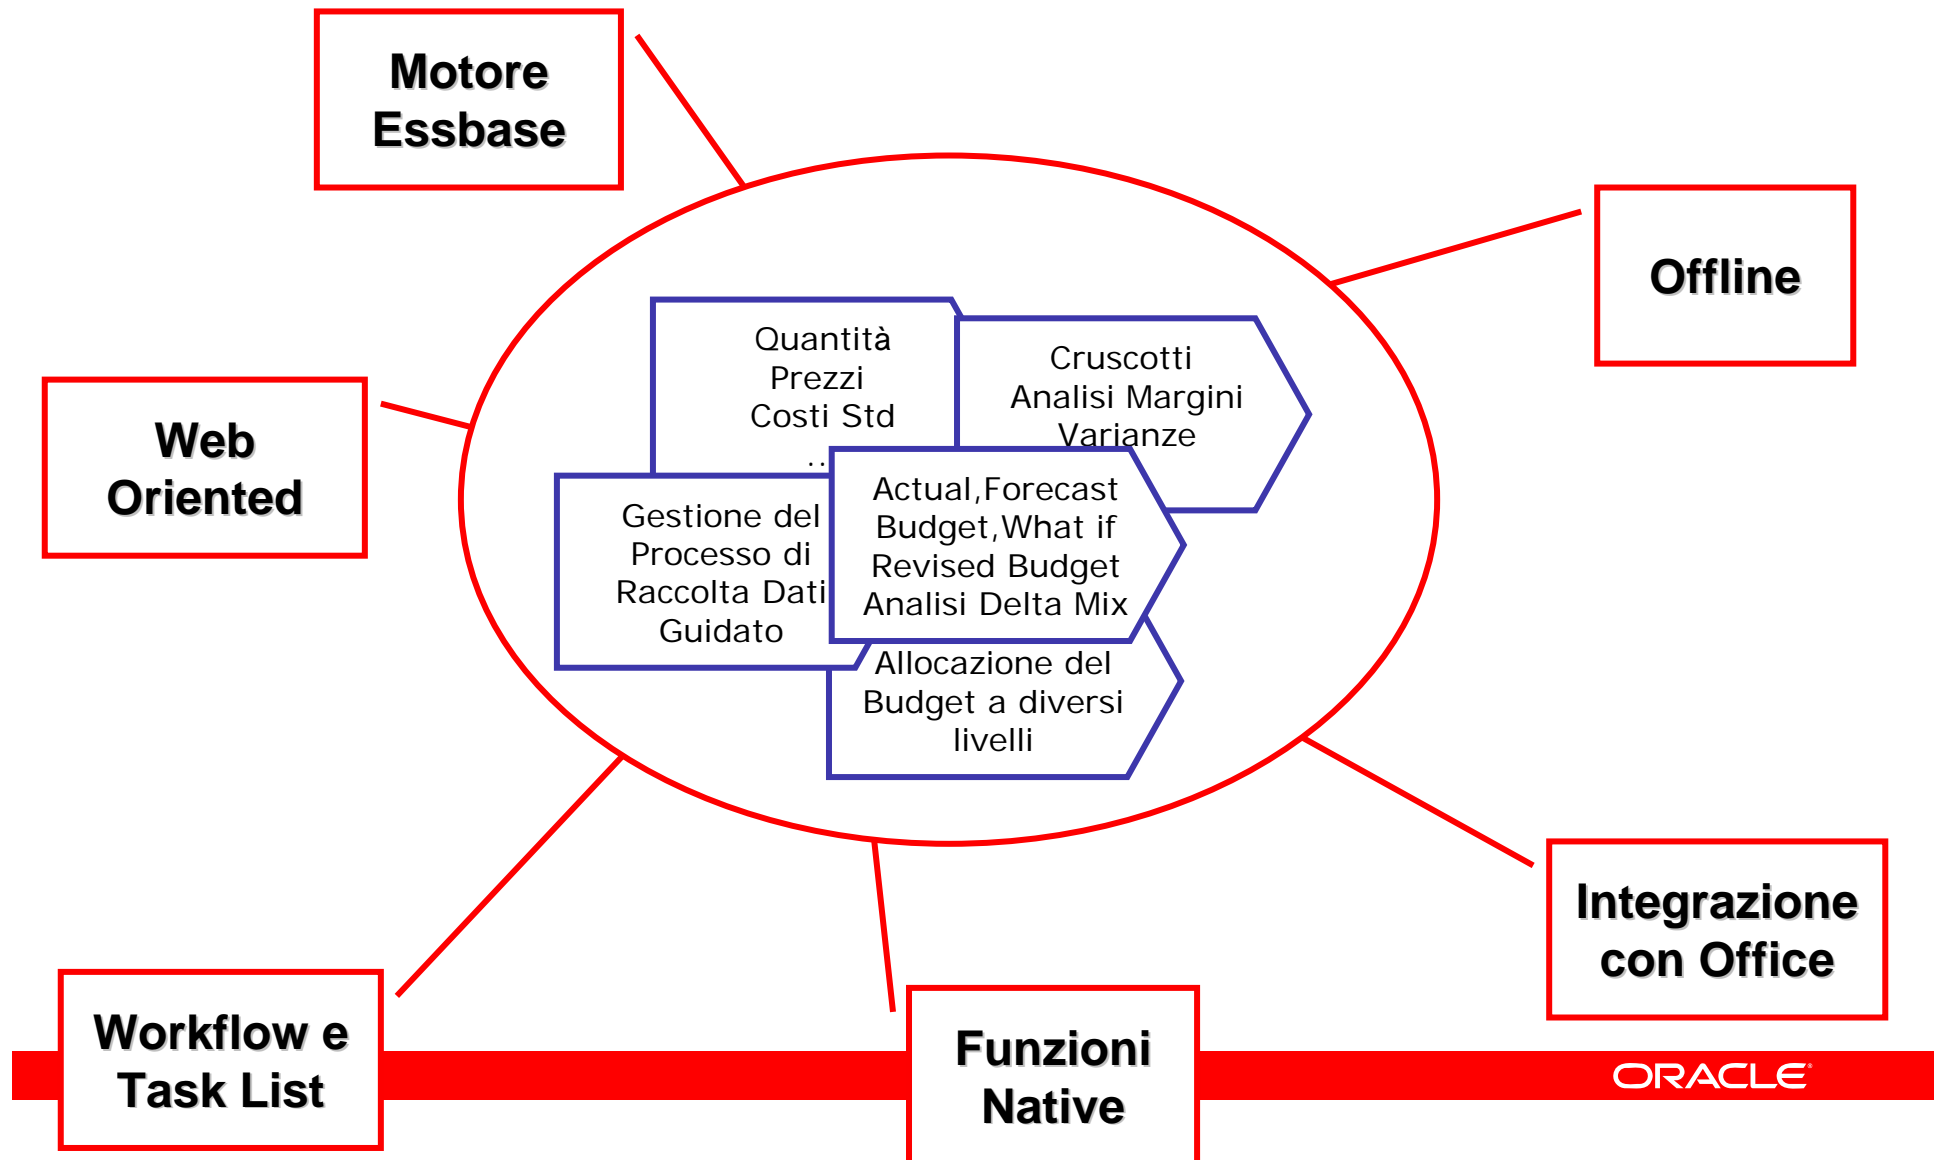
Motore Essbase

Offline

Web Oriented

Quantità
Prezzi
Costi Std
..

Cruscotti
Analisi Margini
Varianze

Gestione del
Processo di
Raccolta Dati
Guidato

Actual,Forecast
Budget,What if
Revised Budget
Analisi Delta Mix

Allocazione del
Budget a diversi
livelli

Integrazione con Office

Workflow e Task List

Funzioni Native

ORACLE